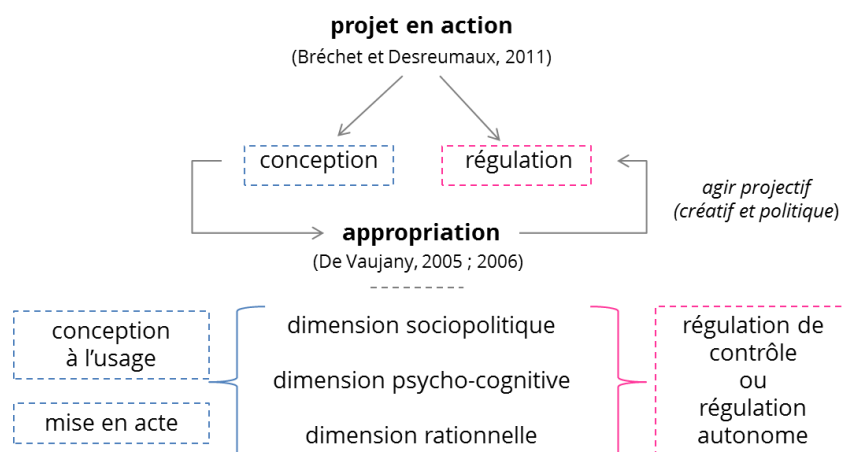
**projet en action**
(Bréchet et Desreumaux, 2011)

conception

régulation

agir projectif
(créatif et politique)

**appropriation**
(De Vaujany, 2005 ; 2006)

conception à l'usage

mise en acte

dimension sociopolitique

dimension psycho-cognitive

dimension rationnelle

régulation de contrôle ou régulation autonome